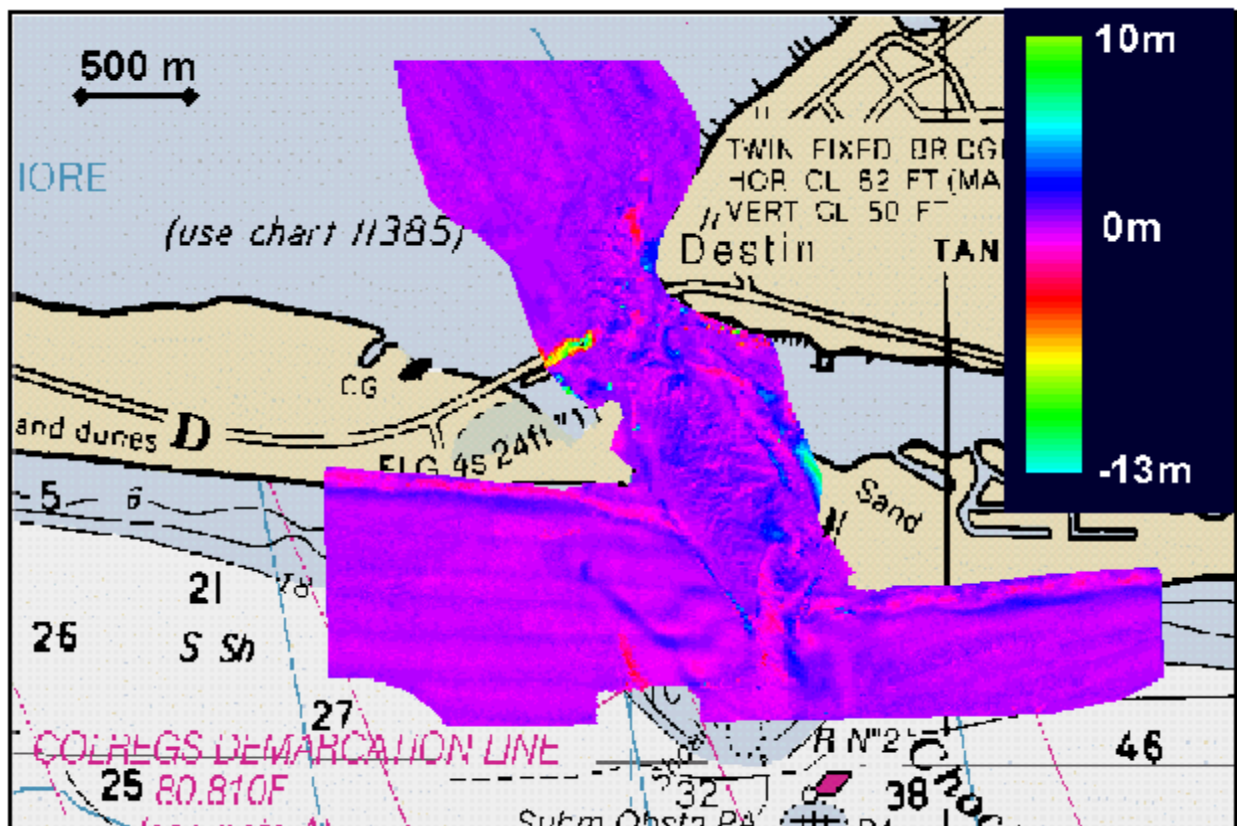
500 m

IORE

(use chart 11385)

TWIN FIXED BR CG
HOR CL 62 FT (MA
VERT CL 50 FT

Destin

TAN

10m

0m

-13m

CG

and dunes D

FLG 4s 24ft

Sand

5

6

21

18

26

S Sh

27

COLREGS DEMARCATION LINE

R N"2

46

25 80.810F

32

38

Subm Obstn PA